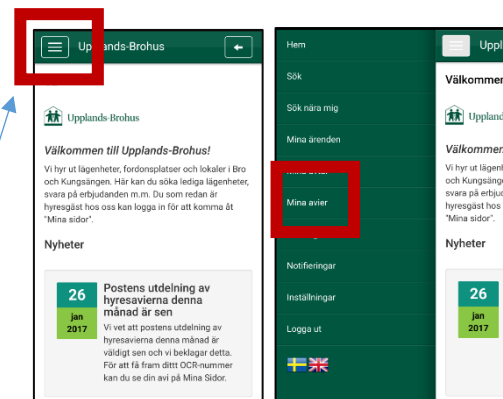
Upplands-Brohus

Upplands-Brohus

Välkommen till Upplands-Brohus!

Vi hyr ut lägenheter, fordonsplatser och lokaler i Bro och Kungsängen. Här kan du söka lediga lägenheter, svara på erbjudanden m.m. Du som redan är hyresgäst hos oss kan logga in för att komma åt "Mina sidor".

Nyheter

26
jan
2017

Postens utdelning av hyresavierna denna månad är sen

Vi vet att postens utdelning av hyresavierna denna månad är väldigt sen och vi beklagar detta. För att få fram ditt OCR-nummer kan du se din avi på Mina Sidor.

Hem

Sök

Sök nära mig

Mina ärenden

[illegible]

Mina avier

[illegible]

Notifieringar

Inställningar

Logga ut

Uppl

Välkommen

Upplands

Välkommen

Vi hyr ut lägenh och Kungsänge svara på erbjud hyresgäst hos "Mina sidor".

Nyheter

26
jan
2017